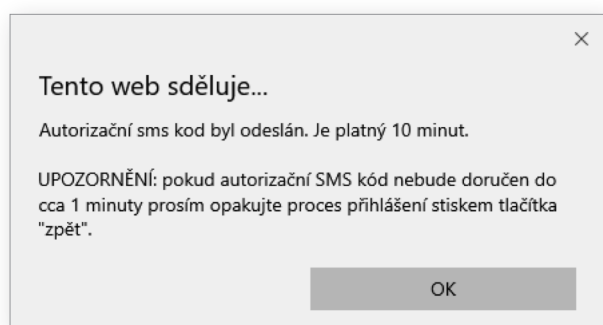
×

Tento web sděluje...

Autorizační sms kod byl odeslán. Je platný 10 minut.

UPOZORNĚNÍ: pokud autorizační SMS kód nebude doručen do cca 1 minuty prosím opakujte proces přihlášení stiskem tlačítka "zpět".

OK